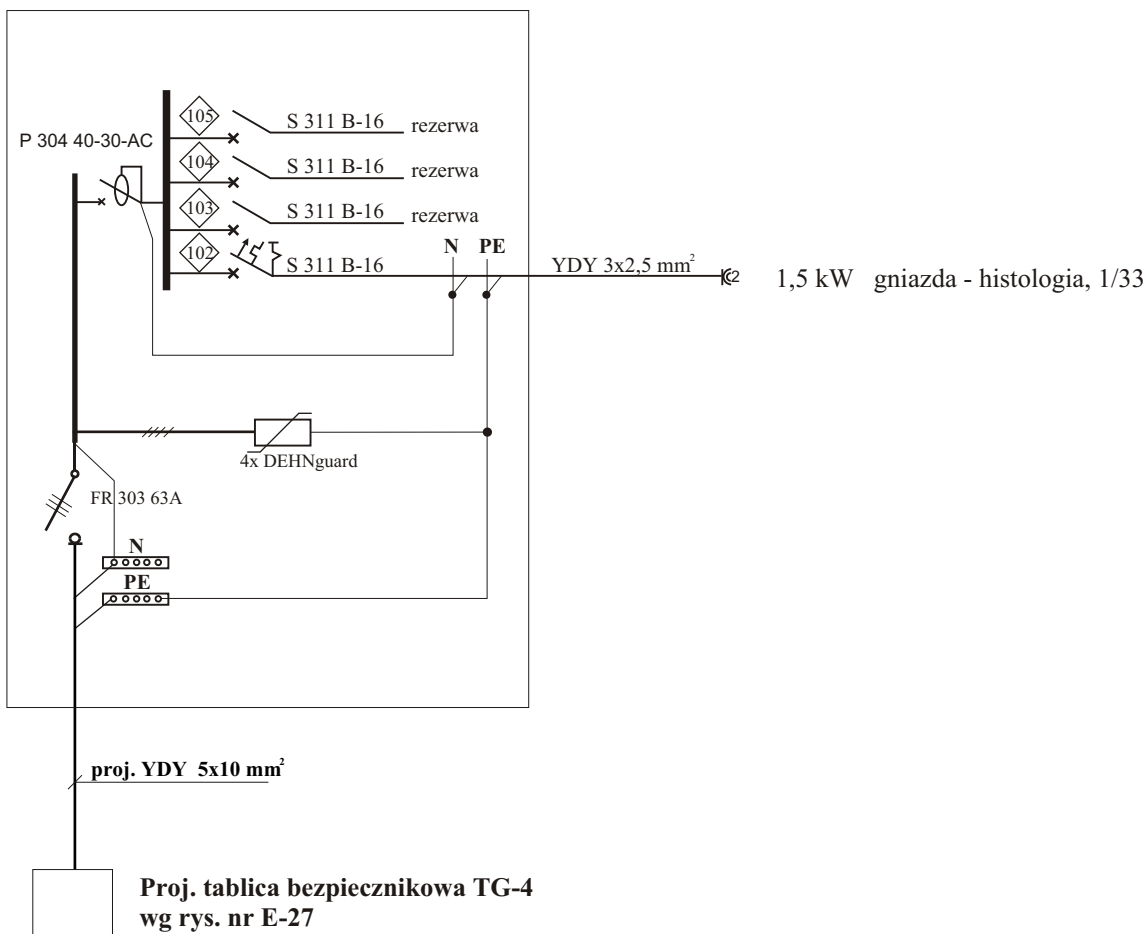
P 304 40-30-AC

105 S 311 B-16 rezerwa

104 S 311 B-16 rezerwa

103 S 311 B-16 rezerwa

102 S 311 B-16

N PE

YDY 3x2,5 mm$^2$

2

1,5 kW gniazda - histologia, 1/33

4x DEHNguard

FR 303 63A

N

PE

proj. YDY 5x10 mm$^2$

Proj. tablica bezpiecznikowa TG-4
wg rys. nr E-27